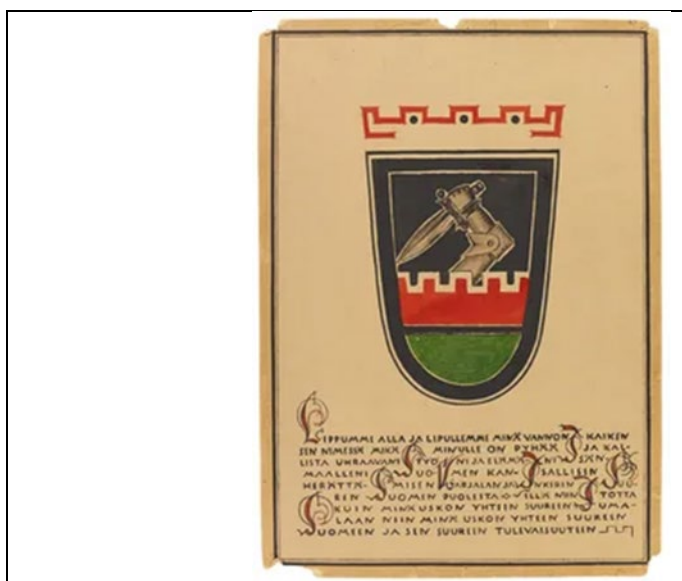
LIPPUMMI ALLA JA LIPULLEMME MINÄ VANNON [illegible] KAIKEN SEN NIMESSÄ MIKÄ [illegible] MINULLE ON PYHÄÄ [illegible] JA KALLISTA UHRAAVANI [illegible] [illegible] SUOMEN KANSALLISEN HERÄTTÄMISEN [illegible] SUUREN SUOMEN PUOLESTA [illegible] TOTTA KUIN MINÄ USKON YHTEEN SUUREEN JUMALAAN NIIN MINÄ USKON YHTEEN SUUREEN SUOMEEN JA SEN SUUREEN TULEVAISUUTEEN